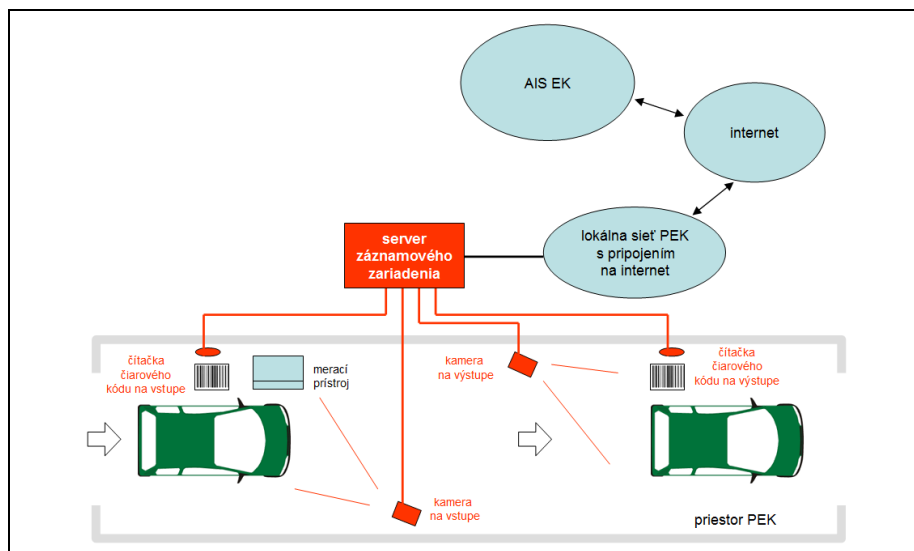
AIS EK

internet

lokálna sieť PEK s pripojením na internet

server záznamového zariadenia

čítačka čiarového kódu na vstupe

merací prístroj

kamera na výstupe

čítačka čiarového kódu na vstupe

kamera na vstupe

priestor PEK